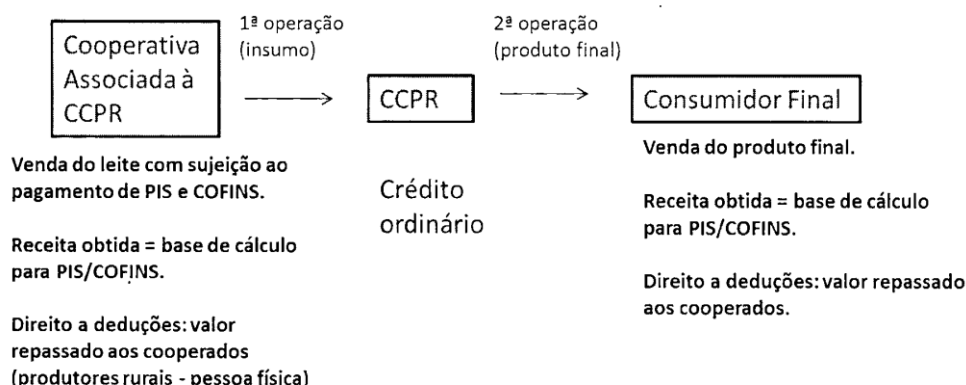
Cooperativa Associada à CCPR

1ª operação (insumo)

CCPR

2ª operação (produto final)

Consumidor Final

Venda do leite com sujeição ao pagamento de PIS e COFINS.

Receita obtida = base de cálculo para PIS/COFINS.

Direito a deduções: valor repassado aos cooperados (produtores rurais - pessoa física)

Crédito ordinário

Venda do produto final.

Receita obtida = base de cálculo para PIS/COFINS.

Direito a deduções: valor repassado aos cooperados.